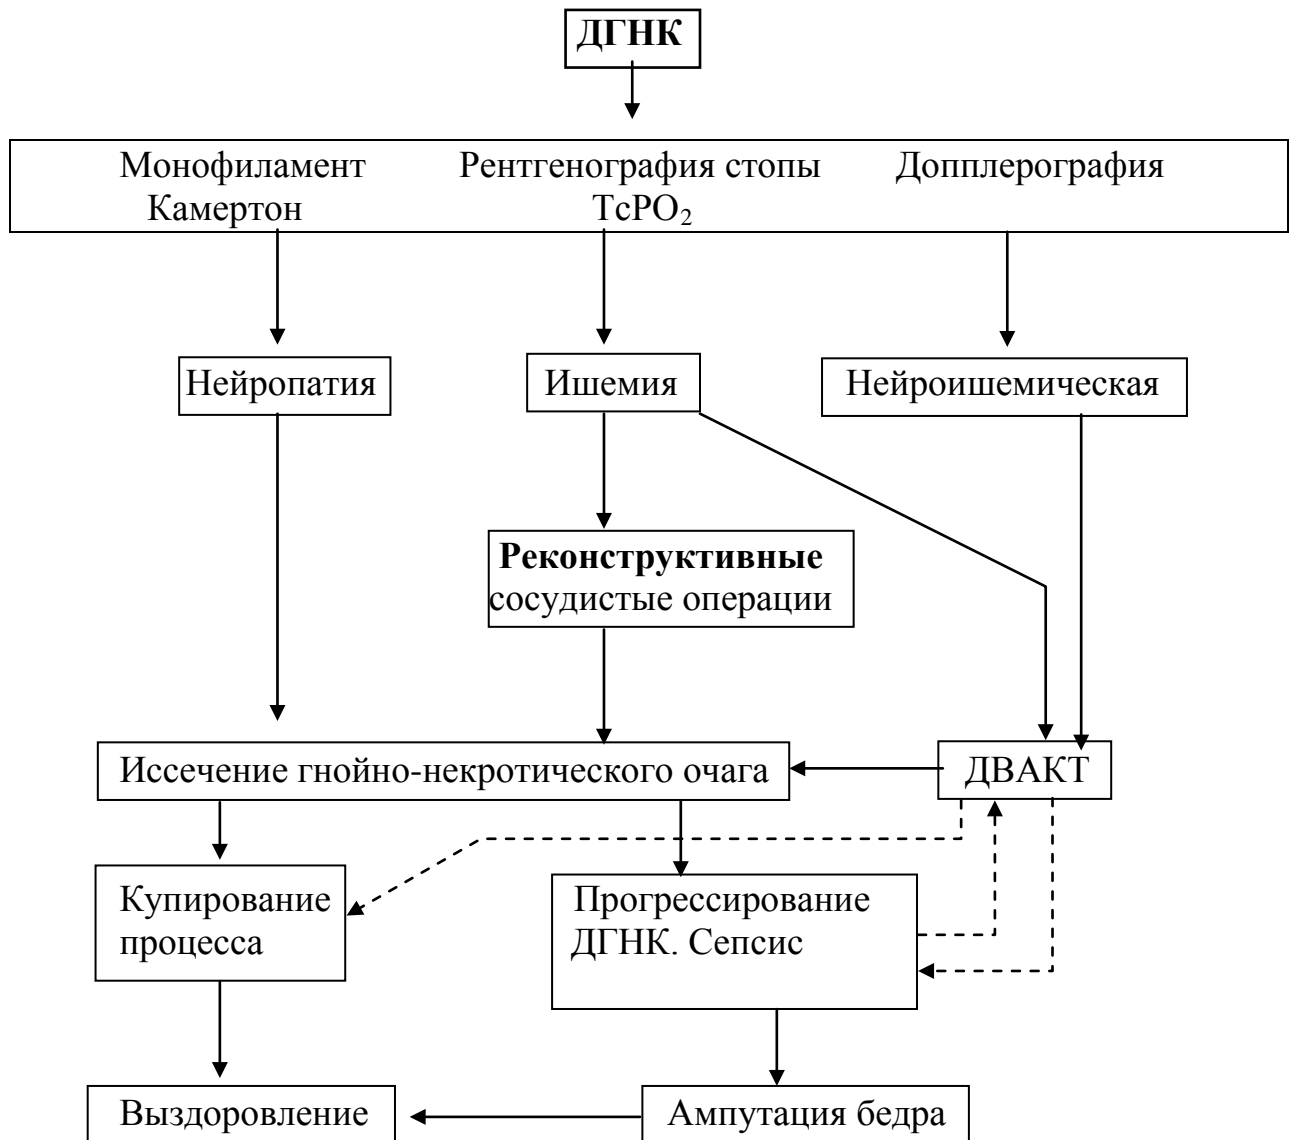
ДГНК

Монофиламент
Камертон

Рентгенография стопы
$TcPO_2$

Допплерография

Нейропатия

Ишемия

Нейроишемическая

Реконструктивные сосудистые операции

Иссечение гнойно-некротического очага

ДВАКТ

Купирование процесса

Прогрессирование ДГНК. Сепсис

Выздоровление

Ампутация бедра